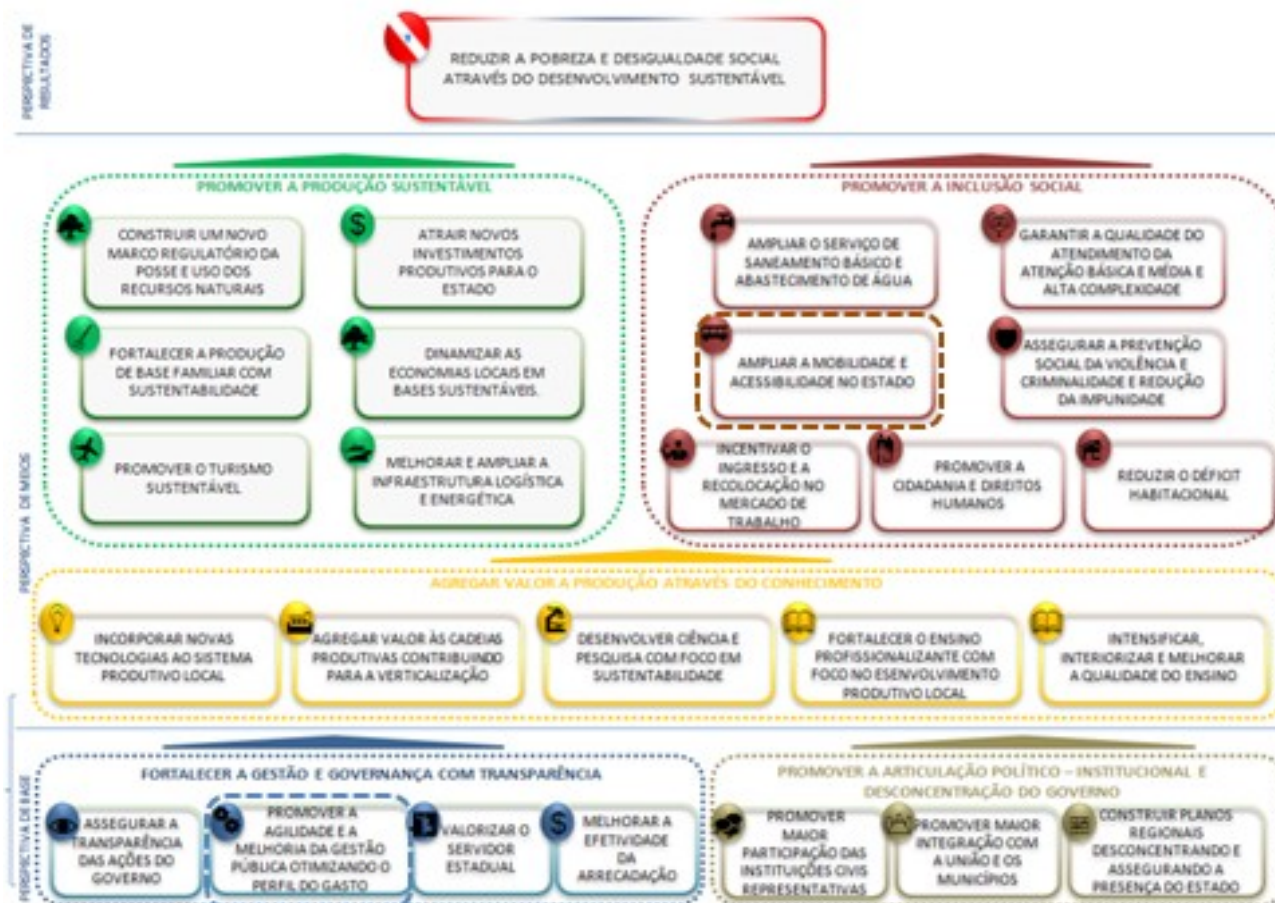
PERSPECTIVA DE RESULTADOS

REDUZIR A POBREZA E DESIGUALDADE SOCIAL ATRAVÉS DO DESENVOLVIMENTO SUSTENTÁVEL

PERSPECTIVA DE MEIOS

PROMOVER A PRODUÇÃO SUSTENTÁVEL

CONSTRUIR UM NOVO MARCO REGULATÓRIO DA POSSE E USO DOS RECURSOS NATURAIS

ATRAIR NOVOS INVESTIMENTOS PRODUTIVOS PARA O ESTADO

FORTALECER A PRODUÇÃO DE BASE FAMILIAR COM SUSTENTABILIDADE

DINAMIZAR AS ECONOMIAS LOCAIS EM BASES SUSTENTÁVEIS.

PROMOVER O TURISMO SUSTENTÁVEL

MELHORAR E AMPLIAR A INFRAESTRUTURA LOGÍSTICA E ENERGÉTICA

PROMOVER A INCLUSÃO SOCIAL

AMPLIAR O SERVIÇO DE SANEAMENTO BÁSICO E ABASTECIMENTO DE ÁGUA

GARANTIR A QUALIDADE DO ATENDIMENTO DA ATENÇÃO BÁSICA E MÉDIA E ALTA COMPLEXIDADE

AMPLIAR A MOBILIDADE E ACESSIBILIDADE NO ESTADO

ASSEGURAR A PREVENÇÃO SOCIAL DA VIOLÊNCIA E CRIMINALIDADE E REDUÇÃO DA IMPUNIDADE

INCENTIVAR O INGRESSO E A RECOLOCAÇÃO NO MERCADO DE TRABALHO

PROMOVER A CIDADANIA E DIREITOS HUMANOS

REDUZIR O DÉFICIT HABITACIONAL

AGREGAR VALOR A PRODUÇÃO ATRAVÉS DO CONHECIMENTO

INCORPORAR NOVAS TECNOLOGIAS AO SISTEMA PRODUTIVO LOCAL

AGREGAR VALOR ÀS CADEIAS PRODUTIVAS CONTRIBUINDO PARA A VERTICALIZAÇÃO

DESENVOLVER CIÊNCIA E PESQUISA COM FOCO EM SUSTENTABILIDADE

FORTALECER O ENSINO PROFISSIONALIZANTE COM FOCO NO ESENVOLVIMENTO PRODUTIVO LOCAL

INTENSIFICAR, INTERIORIZAR E MELHORAR A QUALIDADE DO ENSINO

PERSPECTIVA DE BASE

FORTALECER A GESTÃO E GOVERNANÇA COM TRANSPARÊNCIA

ASSEGURAR A TRANSPARÊNCIA DAS AÇÕES DO GOVERNO

PROMOVER A AGILIDADE E A MELHORIA DA GESTÃO PÚBLICA OTIMIZANDO O PERFIL DO GASTO

VALORIZAR O SERVIDOR ESTADUAL

MELHORAR A EFETIVIDADE DA ARRECADAÇÃO

PROMOVER A ARTICULAÇÃO POLÍTICO – INSTITUCIONAL E DESCONCENTRAÇÃO DO GOVERNO

PROMOVER MAIOR PARTICIPAÇÃO DAS INSTITUIÇÕES CIVIS REPRESENTATIVAS

PROMOVER MAIOR INTEGRAÇÃO COM A UNIÃO E OS MUNICÍPIOS

CONSTRUIR PLANOS REGIONAIS DESCONCENTRANDO E ASSEGURANDO A PRESENÇA DO ESTADO